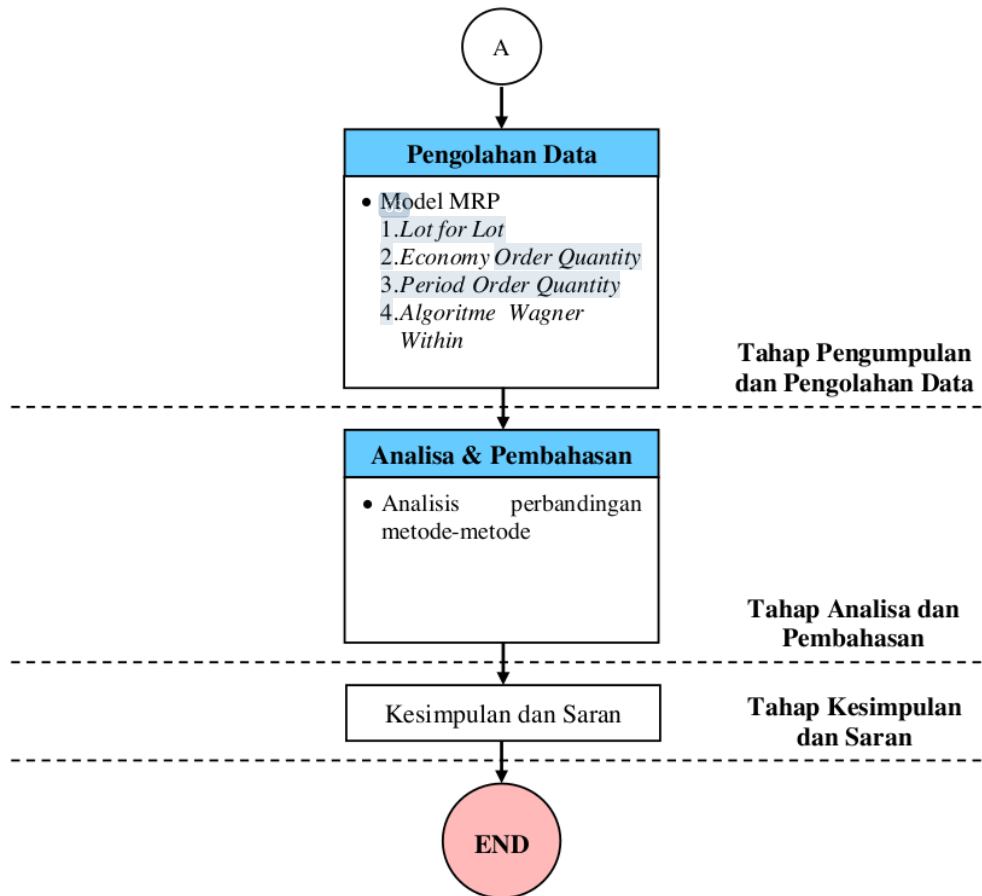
A

Pengolahan Data

• Model MRP
1. *Lot for Lot*
2. *Economy Order Quantity*
3. *Period Order Quantity*
4. *Algoritme Wagner Within*

Tahap Pengumpulan dan Pengolahan Data

Analisa & Pembahasan

• Analisis perbandingan metode-metode

Tahap Analisa dan Pembahasan

Kesimpulan dan Saran

Tahap Kesimpulan dan Saran

END